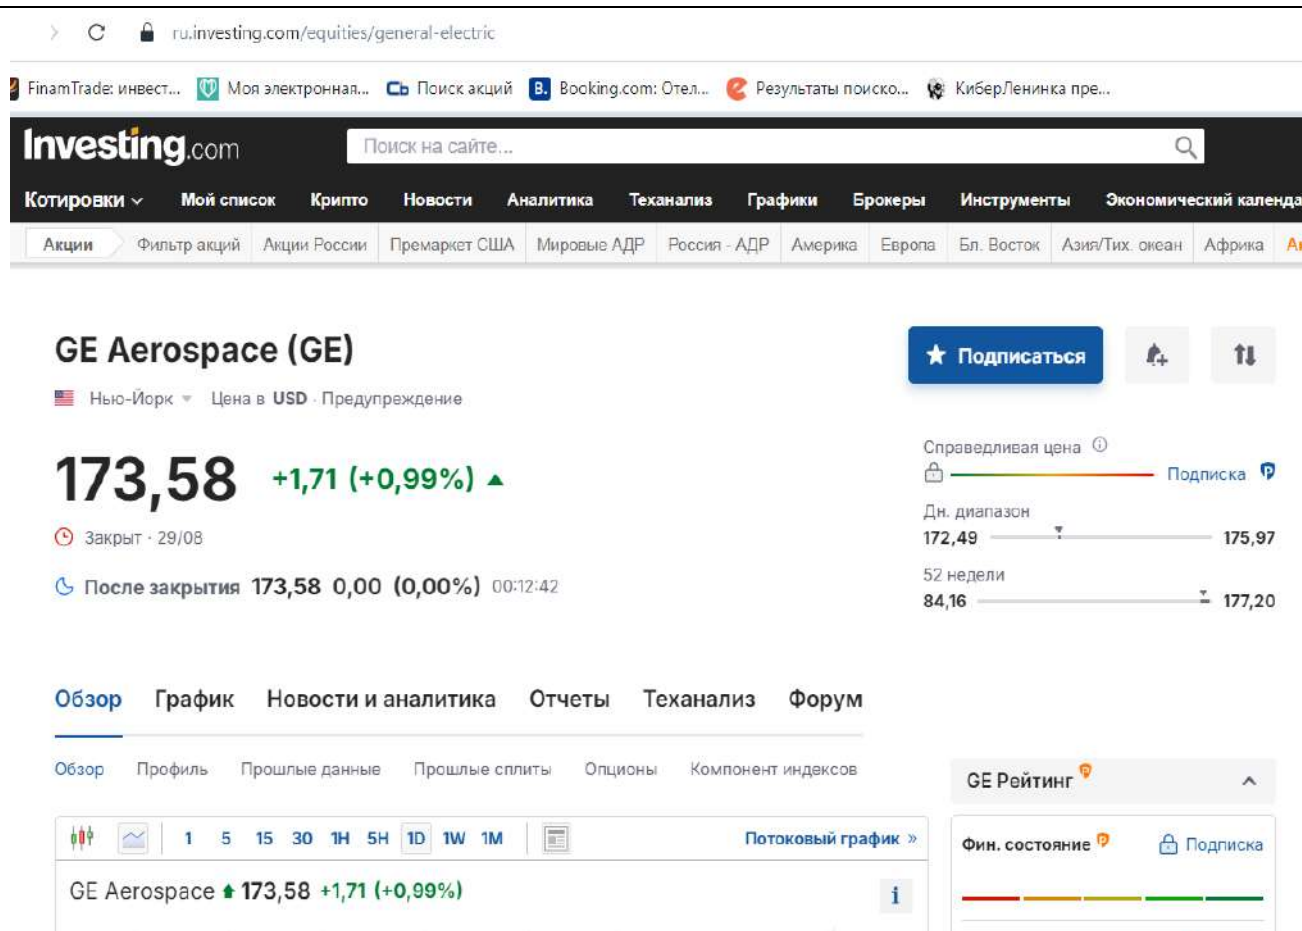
ru.investing.com/equities/general-electric

FinamTrade: инвест... Моя электронная... Поиск акций Booking.com: Отел... Результаты поиско... КиберЛенинка пре...

Investing.com Поиск на сайте...

Котировки Мой список Крипто Новости Аналитика Теханализ Графики Брокеры Инструменты Экономический календа

Акции Фильтр акций Акции России Премаркет США Мировые АДР Россия - АДР Америка Европа Бл. Восток Азия/Тих. океан Африка А

GE Aerospace (GE)

Нью-Йорк Цена в USD · Предупреждение

Подписаться

173,58 +1,71 (+0,99%)

Закрыт · 29/08

После закрытия 173,58 0,00 (0,00%) 00:12:42

Справедливая цена
Подписка

Дн. диапазон
172,49 175,97

52 недели
84,16 177,20

Обзор График Новости и аналитика Отчеты Теханализ Форум

Обзор Профиль Прошлые данные Прошлые сплиты Опционы Компонент индексов

1 5 15 30 1H 5H 1D 1W 1M Потоковый график »

GE Aerospace 173,58 +1,71 (+0,99%)

GE Рейтинг

Фин. состояние Подписка